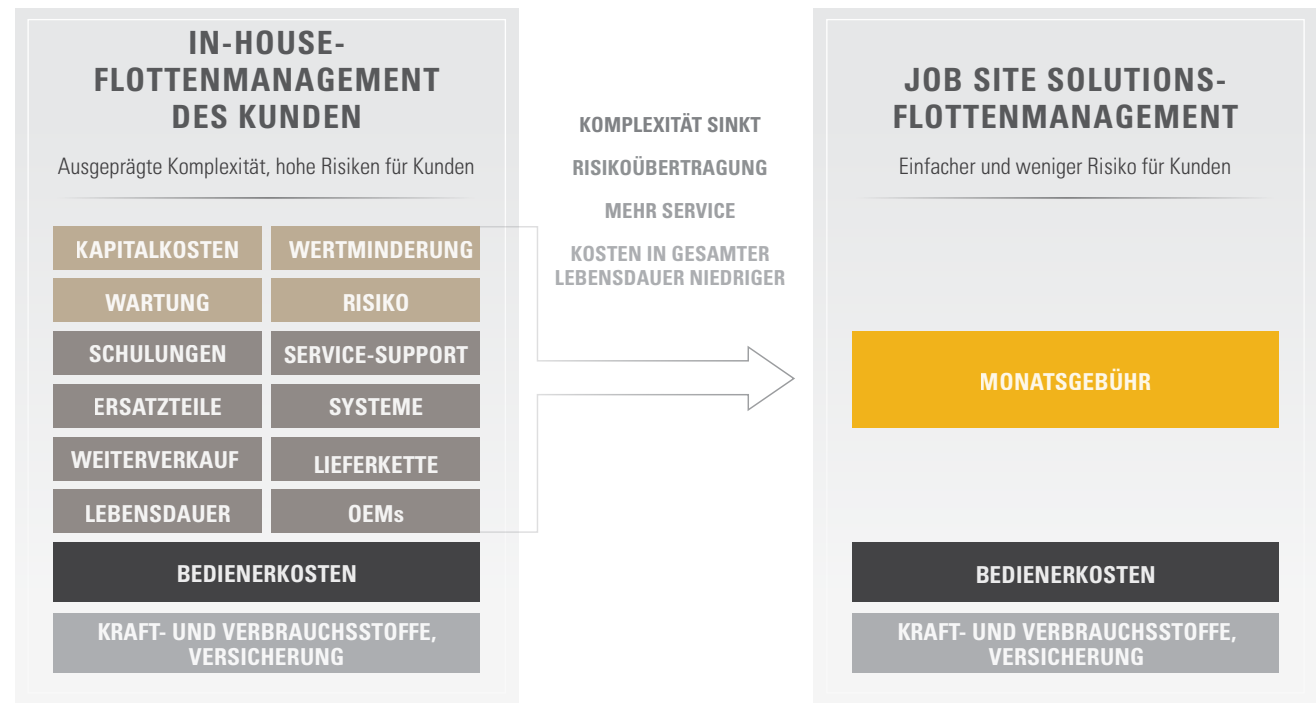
IN-HOUSE-FLOTTENMANAGEMENT DES KUNDEN

Ausgeprägte Komplexität, hohe Risiken für Kunden

| KAPITALKOSTEN | WERTMINDERUNG |
|---|---|
| WARTUNG | RISIKO |
| SCHULUNGEN | SERVICE-SUPPORT |
| ERSATZTEILE | SYSTEME |
| WEITERVERKAUF | LIEFERKETTE |
| LEBENSDAUER | OEMs |

BEDIENERKOSTEN

KRAFT- UND VERBRAUCHSSTOFFE, VERSICHERUNG

KOMPLEXITÄT SINKT

RISIKOÜBERTRAGUNG

MEHR SERVICE

KOSTEN IN GESAMTER LEBENSDAUER NIEDRIGER

JOB SITE SOLUTIONS-FLOTTENMANAGEMENT

Einfacher und weniger Risiko für Kunden

MONATSGEBÜHR

BEDIENERKOSTEN

KRAFT- UND VERBRAUCHSSTOFFE, VERSICHERUNG